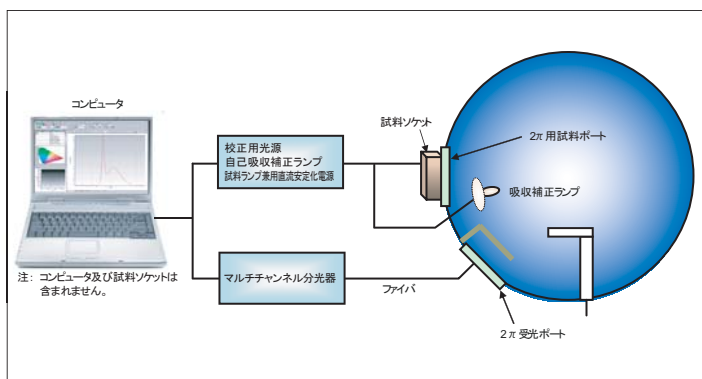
コンピュータ

校正用光源
自己吸収補正ランプ
試料ランプ兼用直流安定化電源

試料ソケット

2π 用試料ポート

吸収補正ランプ

マルチチャンネル分光器

ファイバ

2π 受光ポート

注：コンピュータ及び試料ソケットは含まれません。